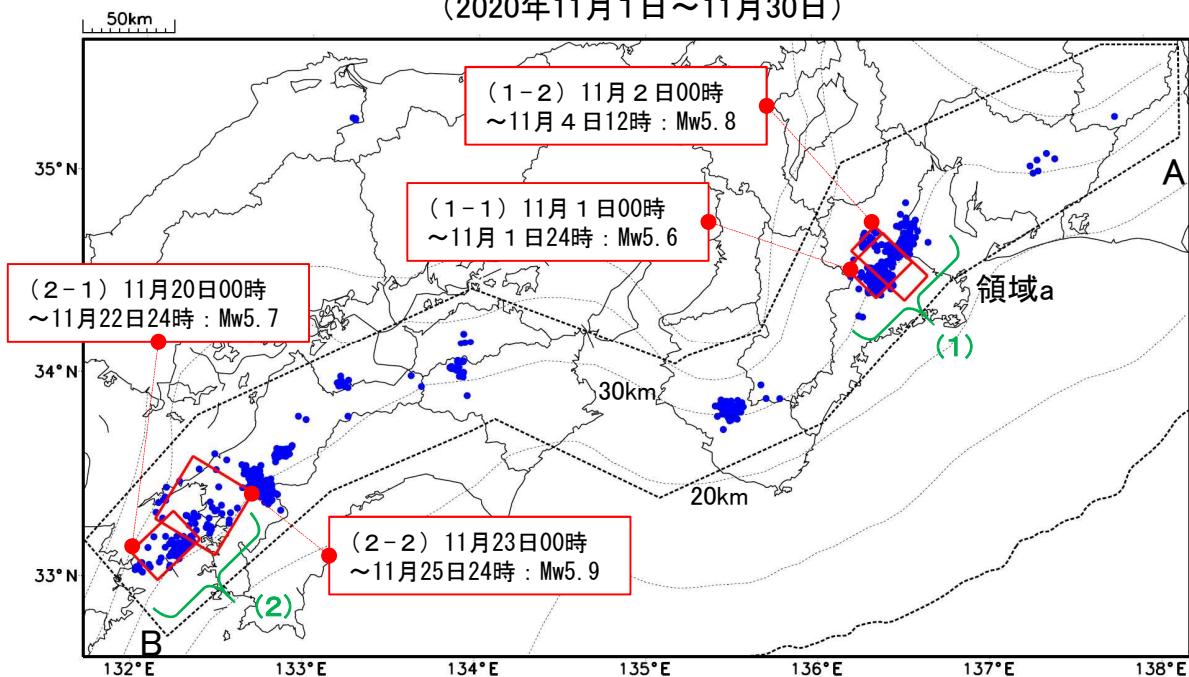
50km

（2020年11月1日～11月30日）

（1－2）11月２日00時
～11月４日12時：Mw5.8

35°N

A

（1－1）11月１日00時
～11月１日24時：Mw5.6

（2－1）11月20日00時
～11月22日24時：Mw5.7

領域a

（1）

34°N

30km

20km

（2－2）11月23日00時
～11月25日24時：Mw5.9

33°N

（2）

B

132°E

133°E

134°E

135°E

136°E

137°E

138°E